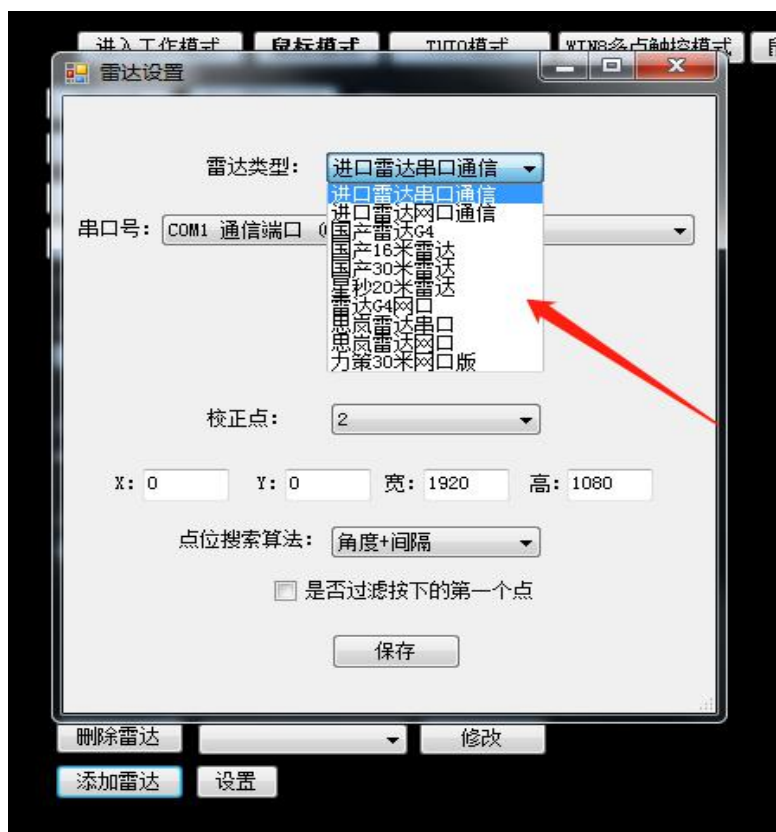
进入工作模式 鼠标模式 TUIO模式 WIN8多点触控模式

雷达设置

雷达类型: 进口雷达串口通信

进口雷达串口通信
进口雷达网口通信
国产雷达G4
国产16米雷达
国产30米雷达
星秒20米雷达
雷达G4网口
思岚雷达串口
思岚雷达网口
力策30米网口版

串口号: COM1 通信端口 (

校正点: 2

X: 0 Y: 0 宽: 1920 高: 1080

点位搜索算法: 角度+间隔

是否过滤按下的第一个点

保存

删除雷达 修改

添加雷达 设置